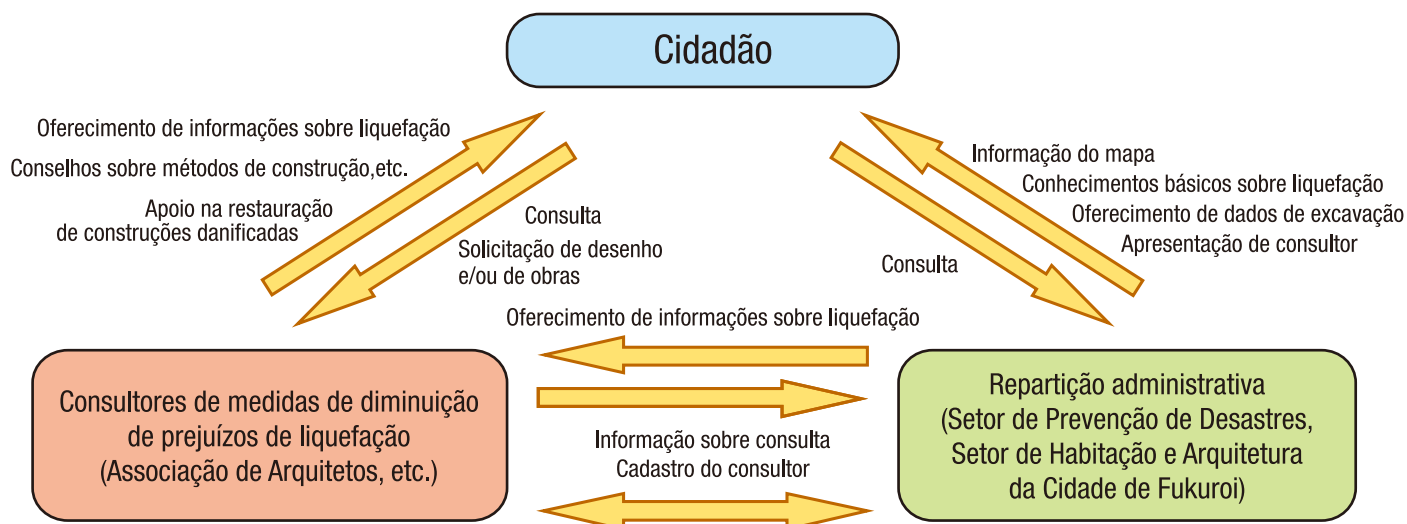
Cidadão

Oferecimento de informações sobre liquefação
Conselhos sobre métodos de construção,etc.
Apoio na restauração de construções danificadas

Consulta
Solicitação de desenho e/ou de obras

Informação do mapa
Conhecimentos básicos sobre liquefação
Oferecimento de dados de excavação
Apresentação de consultor

Consulta

Oferecimento de informações sobre liquefação

Consultores de medidas de diminuição de prejuízos de liquefação (Associação de Arquitetos, etc.)

Informação sobre consulta
Cadastro do consultor

Repartição administrativa (Setor de Prevenção de Desastres, Setor de Habitação e Arquitetura da Cidade de Fukuroi)